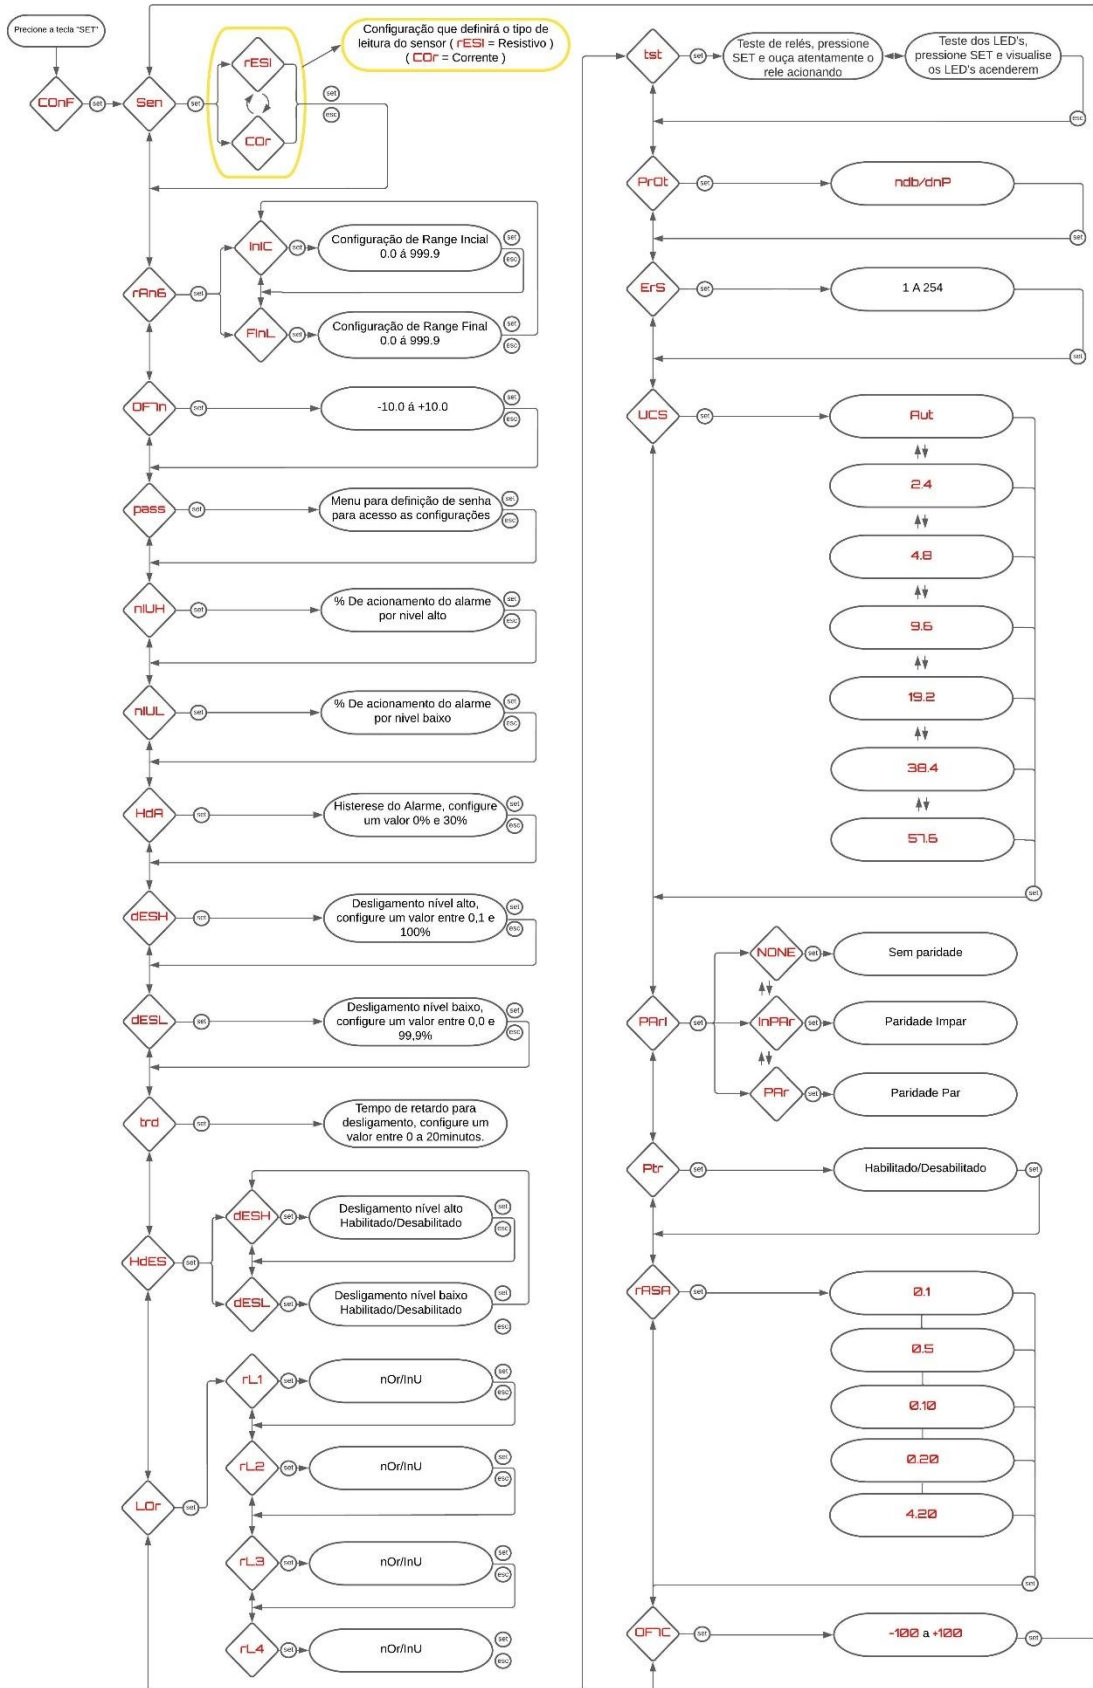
Precione a tecla "SET"

COnF set Sen set

rESI

COr

Configuração que definirá o tipo de leitura do sensor ( rESI = Resistivo ) ( COr = Corrente )

set esc

rAn6 set

InIC set Configuração de Range Incial 0.0 á 999.9 set esc

FInL set Configuração de Range Final 0.0 á 999.9 set esc

OF7n set -10.0 á +10.0 set esc

pass set Menu para definição de senha para acesso as configurações set esc

nIUH set % De acionamento do alarme por nivel alto set esc

nIUL set % De acionamento do alarme por nivel baixo set esc

HdA set Histerese do Alarme, configure um valor 0% e 30% set esc

dESH set Desligamento nível alto, configure um valor entre 0,1 e 100% set esc

dESL set Desligamento nível baixo, configure um valor entre 0,0 e 99,9% set esc

trd set Tempo de retardo para desligamento, configure um valor entre 0 a 20minutos.

HdES set

dESH set Desligamento nível alto Habilitado/Desabilitado set esc

dESL set Desligamento nível baixo Habilitado/Desabilitado set esc

LOr set

rL1 set nOr/InU set esc

rL2 set nOr/InU set esc

rL3 set nOr/InU set esc

rL4 set nOr/InU set esc

tst set Teste de relés, pressione SET e ouça atentamente o rele acionando

Teste dos LED's, pressione SET e visualise os LED's acenderem

esc

PrOt set ndb/dnP set

ErS set 1 A 254 set

UCS set Aut

2.4

4.8

9.6

19.2

38.4

57.6

set

PArI set

NONE set Sem paridade

InPAr set Paridade Impar

PAr set Paridade Par

Ptr set Habilitado/Desabilitado set

rASA set 0.1

0.5

0.10

0.20

4.20

set

OF1C set -100 a +100 set